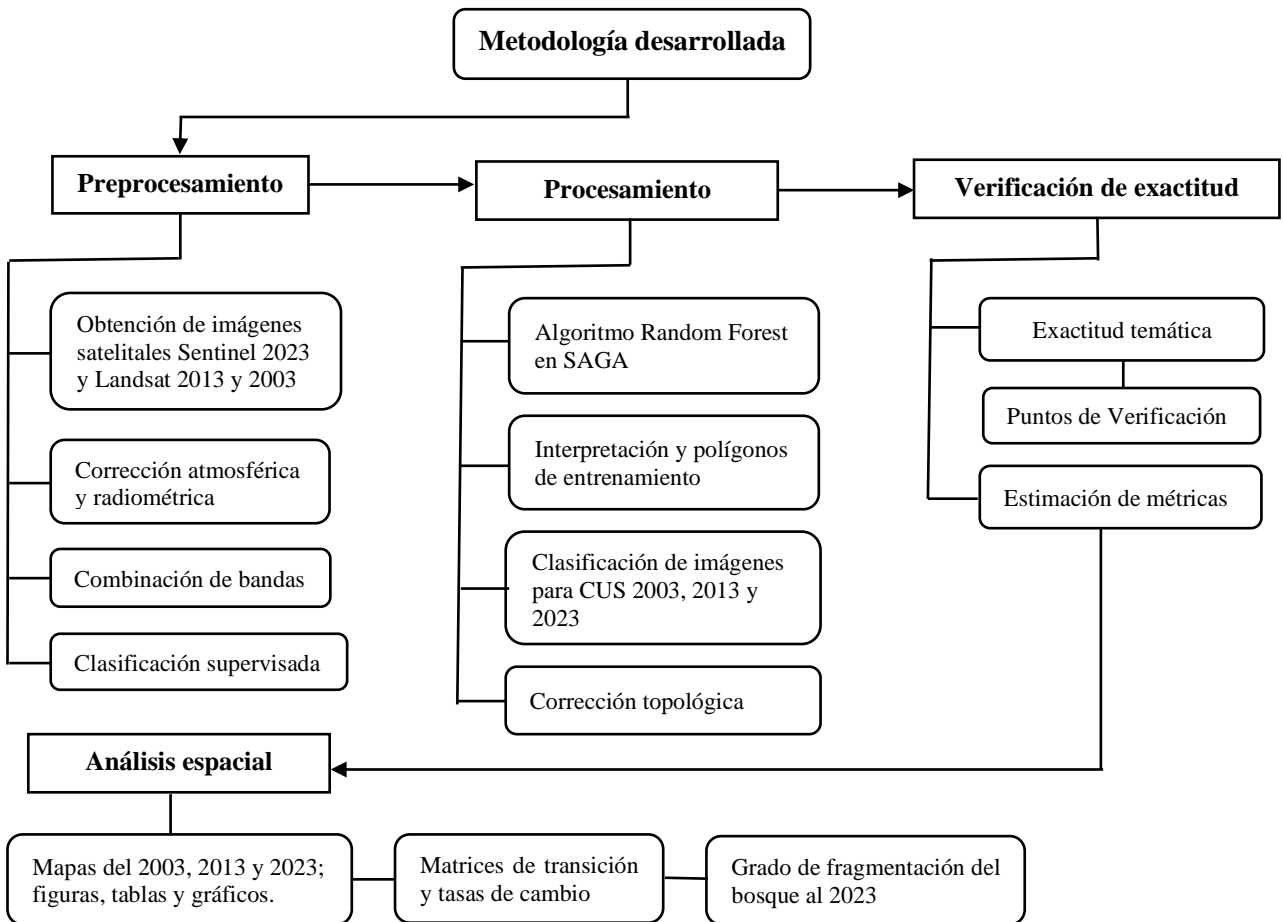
Metodología desarrollada

Preprocesamiento

Procesamiento

Verificación de exactitud

Obtención de imágenes satelitales Sentinel 2023 y Landsat 2013 y 2003

Corrección atmosférica y radiométrica

Combinación de bandas

Clasificación supervisada

Algoritmo Random Forest en SAGA

Interpretación y polígonos de entrenamiento

Clasificación de imágenes para CUS 2003, 2013 y 2023

Corrección topológica

Exactitud temática

Puntos de Verificación

Estimación de métricas

Análisis espacial

Mapas del 2003, 2013 y 2023; figuras, tablas y gráficos.

Matrices de transición y tasas de cambio

Grado de fragmentación del bosque al 2023